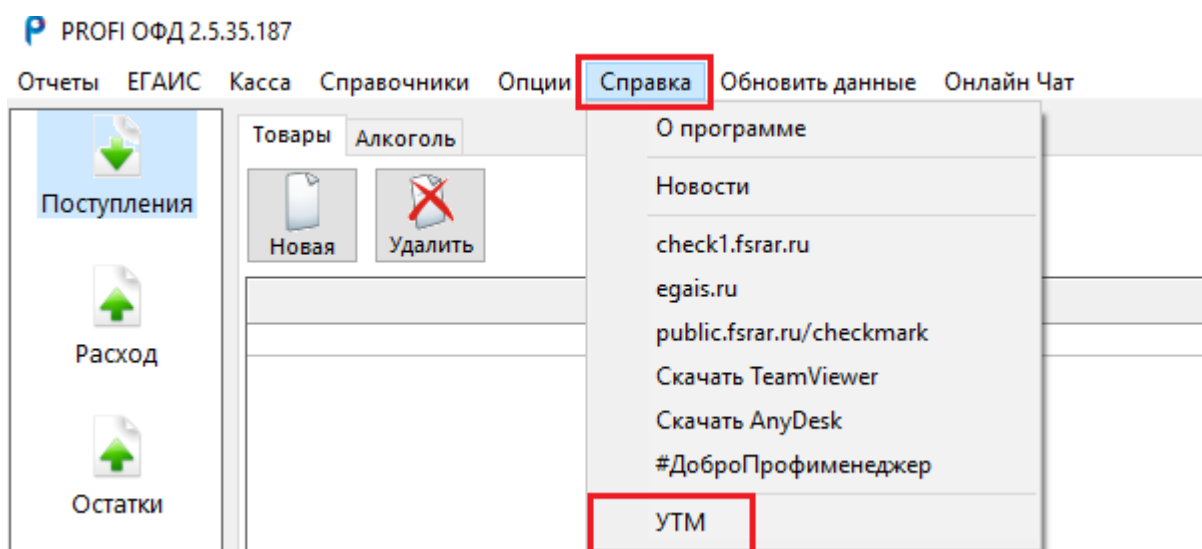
PROFI ОФД 2.5.35.187

Отчеты ЕГАИС Касса Справочники Опции Справка Обновить данные Онлайн Чат

Поступления

Расход

Остатки

Товары Алкоголь

Новая Удалить

О программе

Новости

check1.fsrar.ru

egais.ru

public.fsrar.ru/checkmark

Скачать TeamViewer

Скачать AnyDesk

#ДоброПрофименеджер

УТМ